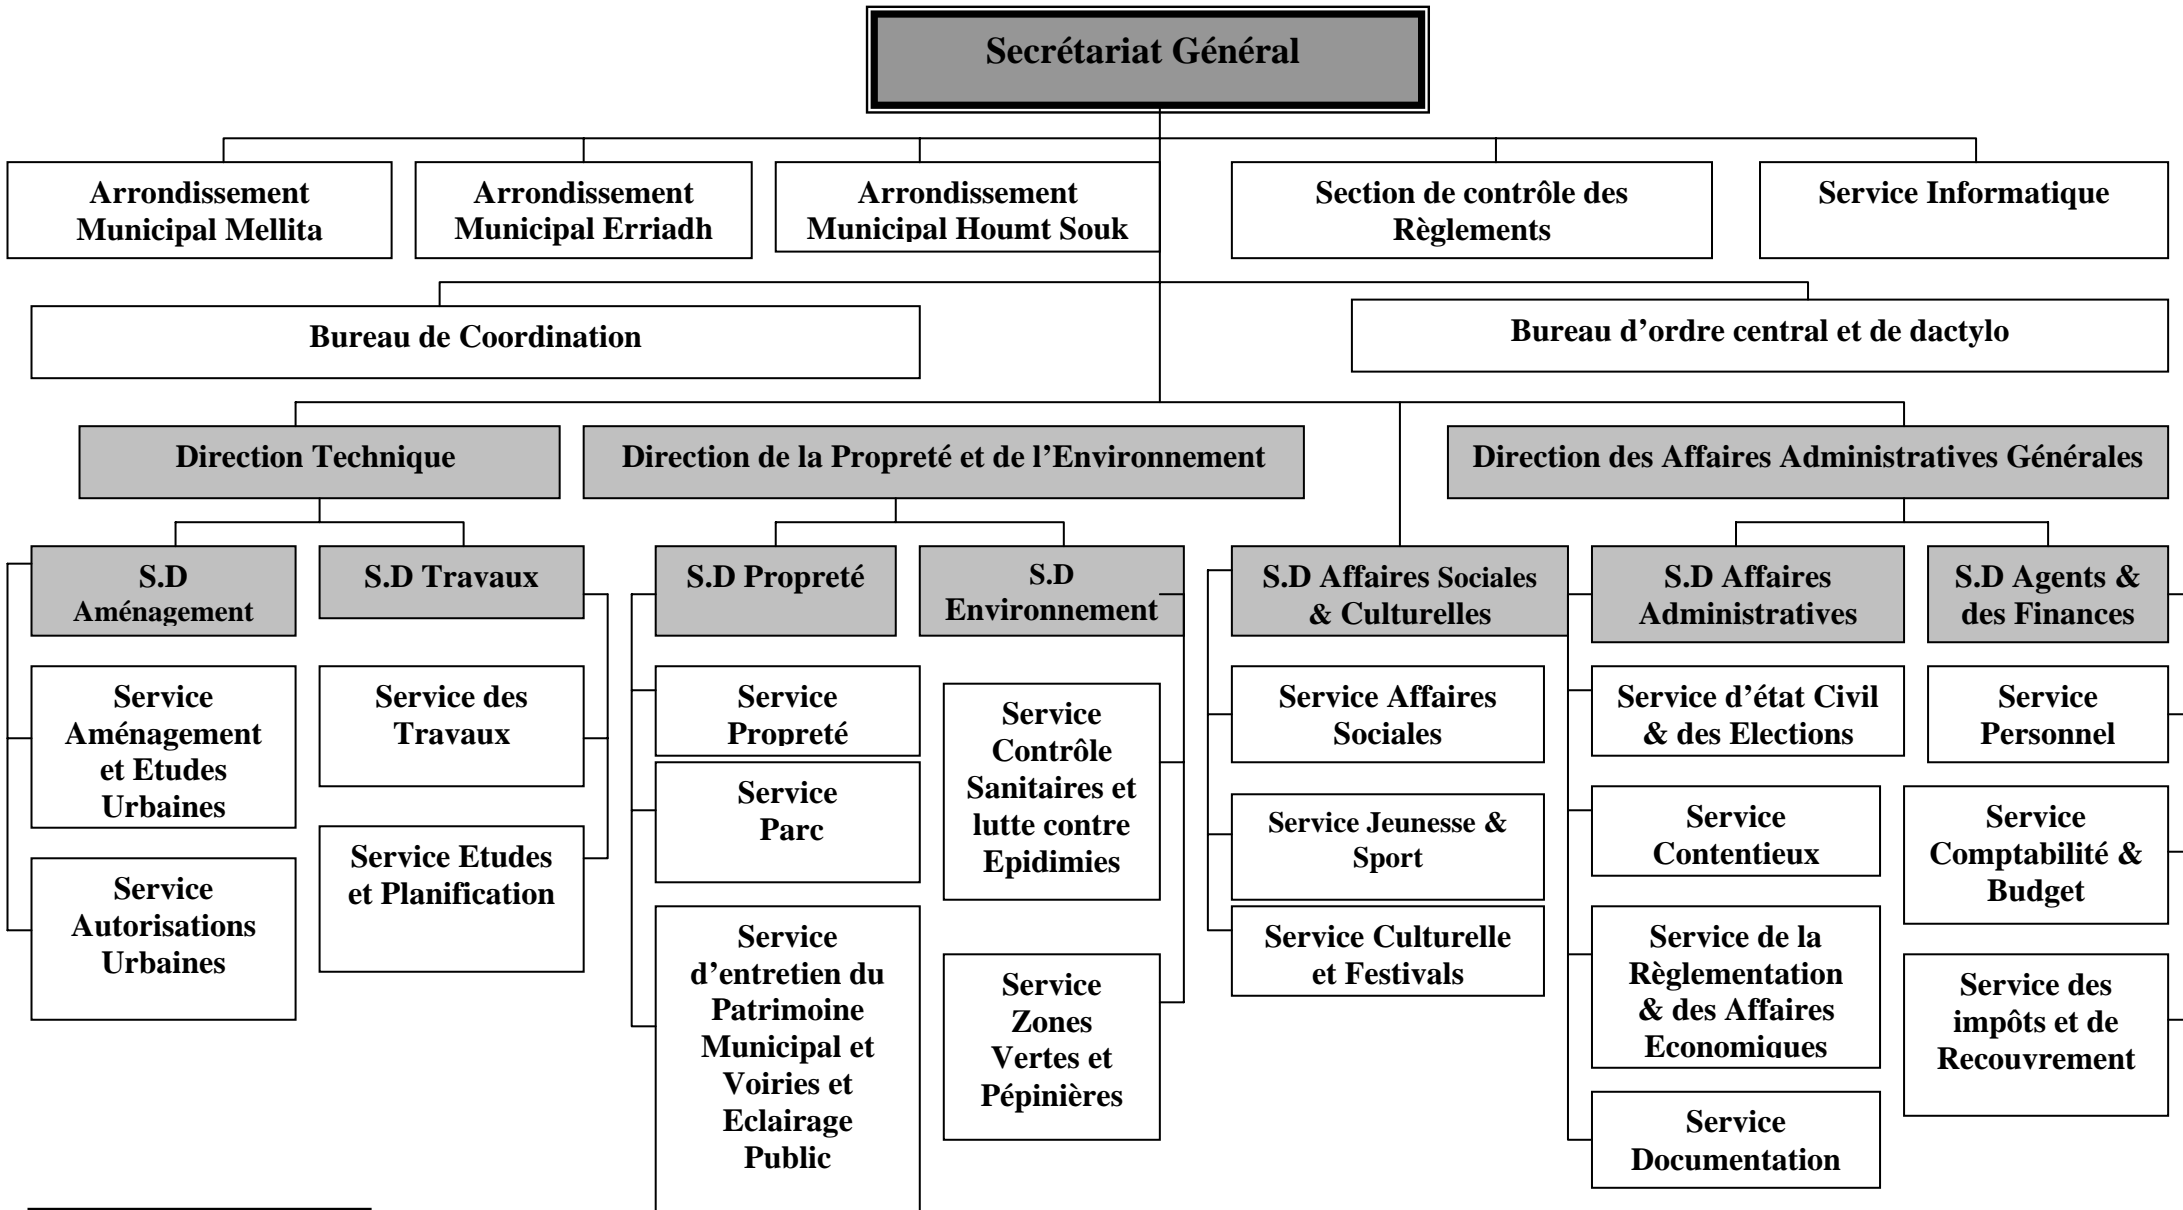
Secrétariat Général

Arrondissement Municipal Mellita

Arrondissement Municipal Erriadh

Arrondissement Municipal Houmt Souk

Section de contrôle des Règlements

Service Informatique

Bureau de Coordination

Bureau d'ordre central et de dactylo

Direction Technique

Direction de la Propreté et de l'Environnement

Direction des Affaires Administratives Générales

S.D Aménagement

S.D Travaux

S.D Propreté

S.D Environnement

S.D Affaires Sociales & Culturelles

S.D Affaires Administratives

S.D Agents & des Finances

Service Aménagement et Etudes Urbaines

Service Autorisations Urbaines

Service des Travaux

Service Etudes et Planification

Service Propreté

Service Parc

Service d'entretien du Patrimoine Municipal et Voiries et Eclairage Public

Service Contrôle Sanitaires et lutte contre Epidimies

Service Zones Vertes et Pépinières

Service Affaires Sociales

Service Jeunesse & Sport

Service Culturelle et Festivals

Service d'état Civil & des Elections

Service Contentieux

Service de la Règlementation & des Affaires Economiques

Service Documentation

Service Personnel

Service Comptabilité & Budget

Service des impôts et de Recouvrement